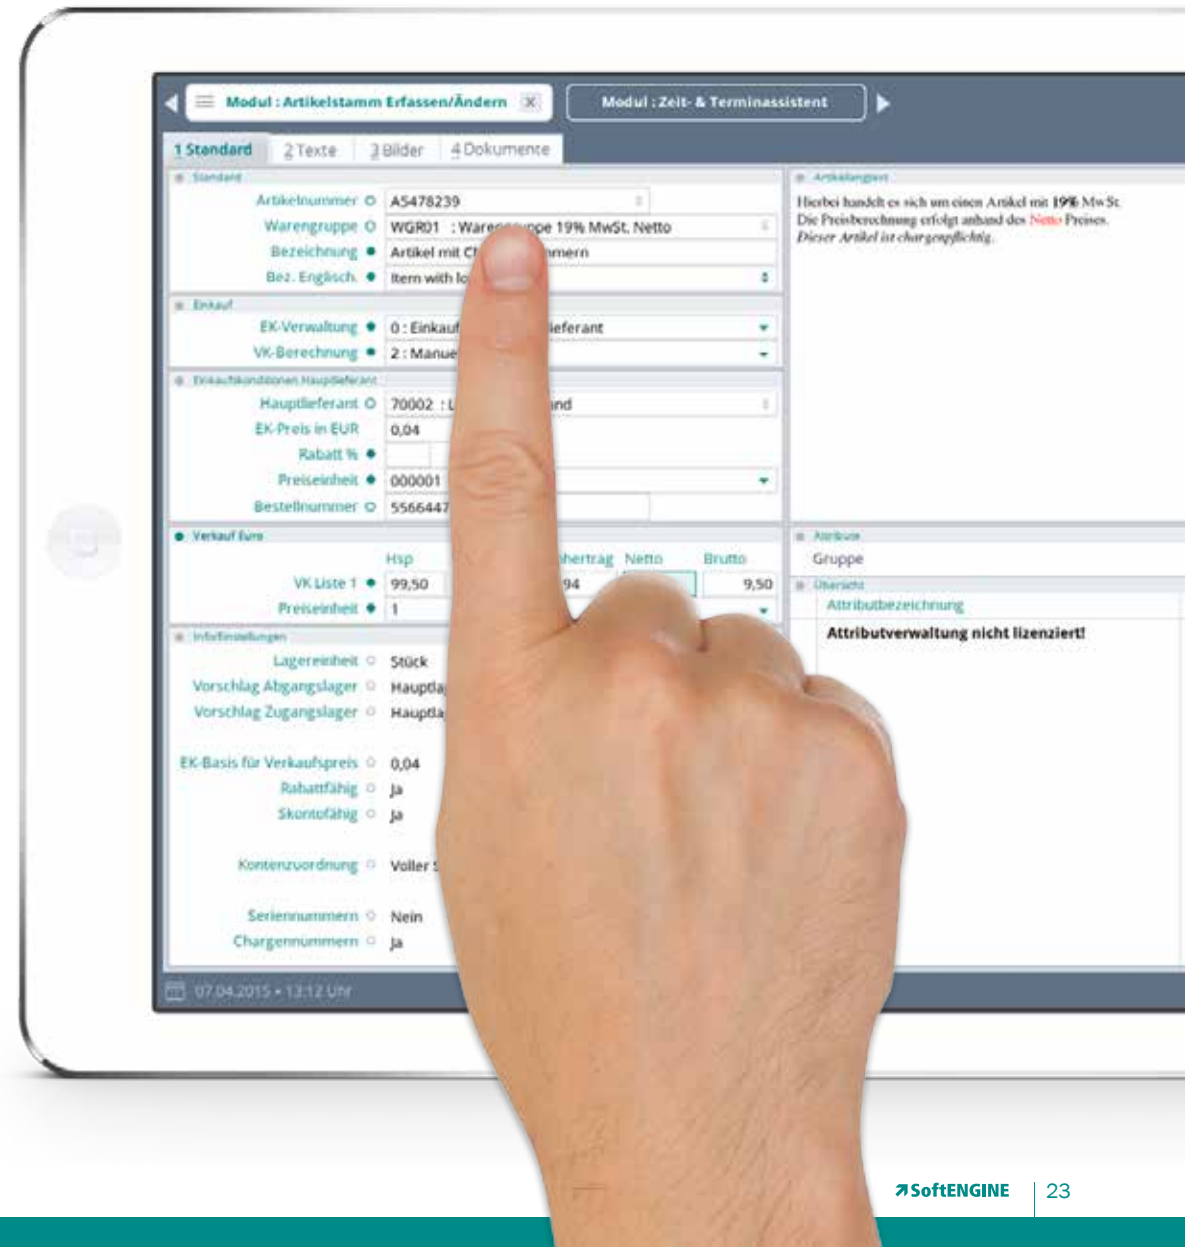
Modul : Artikelstamm Erfassen/Ändern

Modul : Zeit- & Terminassistent

1 Standard 2 Texte 3 Bilder 4 Dokumente

Standard

Artikelnummer A5478239

Warengruppe WGR01 : Ware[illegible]ppe 19% MwSt. Netto

Bezeichnung Artikel mit C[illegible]mern

Bez. Englisch Item with lo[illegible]

Einkauf

EK-Verwaltung 0 : Einkau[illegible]ieferant

VK-Berechnung 2 : Manue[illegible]

Einkaufskonditionen Hauptlieferant

Hauptlieferant 70002 : L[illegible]nd

EK-Preis in EUR 0,04

Rabatt %

Preiseinheit 000001

Bestellnummer 5566447

Verkauf Euro

Hsp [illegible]hertrag Netto Brutto

VK Liste 1 99,50 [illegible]94 9,50

Preiseinheit 1

Infoeinstellungen

Lagereinheit Stück

Vorschlag Abgangslager Hauptla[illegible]

Vorschlag Zugangslager Hauptla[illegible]

EK-Basis für Verkaufspreis 0,04

Rabattfähig Ja

Skontofähig Ja

Kontenzuordnung Voller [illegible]

Seriennummern Nein

Chargennummern Ja

07.04.2015 • 13:12 Uhr

Artikellangtext

Hierbei handelt es sich um einen Artikel mit 19% MwSt. Die Preisberechnung erfolgt anhand des Netto Preises. Dieser Artikel ist chargenpflichtig.

Attribute

Gruppe

Übersicht

Attributbezeichnung

Attributverwaltung nicht lizenziert!

SoftENGINE | 23